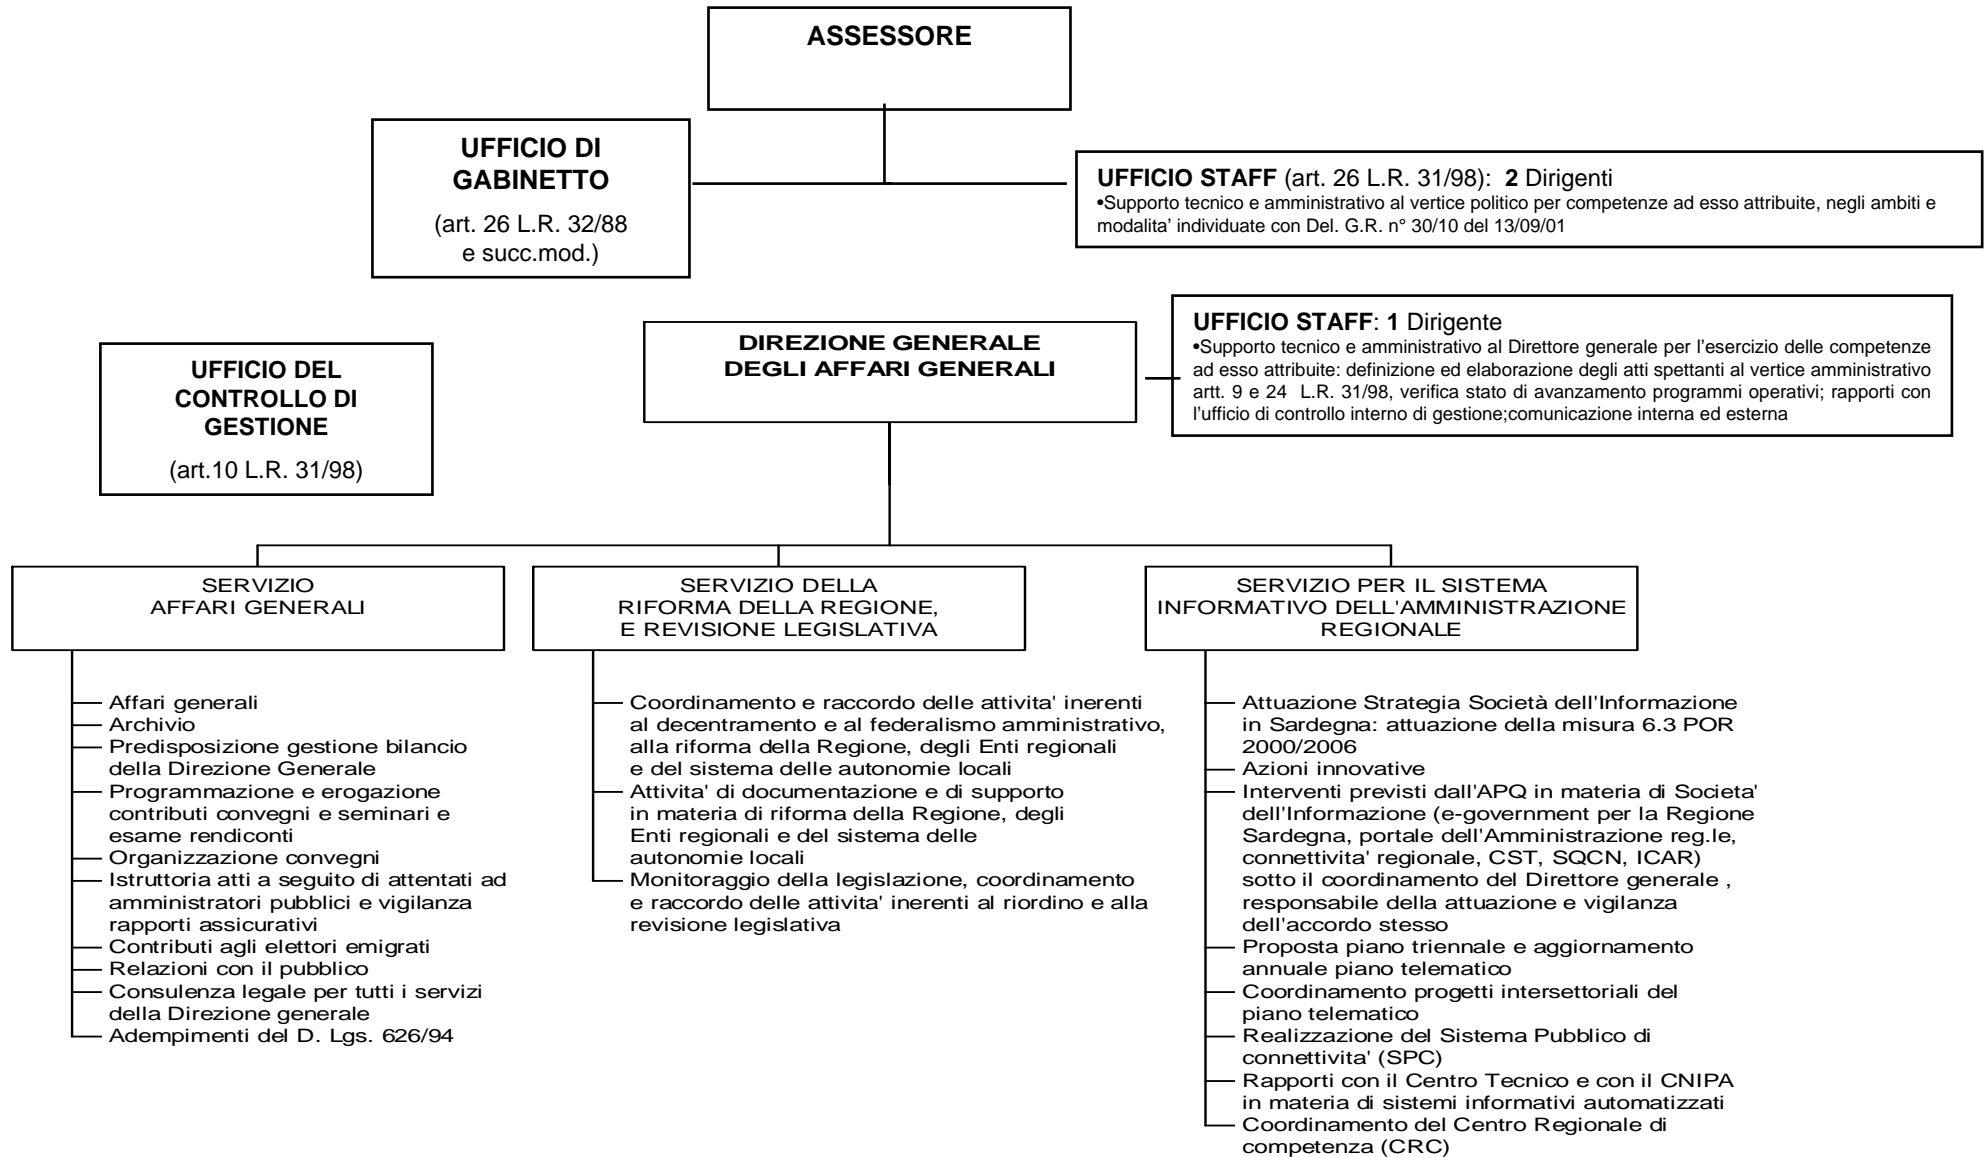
ASSESSORE

UFFICIO DI GABINETTO

(art. 26 L.R. 32/88 e succ.mod.)

UFFICIO STAFF (art. 26 L.R. 31/98): 2 Dirigenti
•Supporto tecnico e amministrativo al vertice politico per competenze ad esso attribuite, negli ambiti e modalita' individuate con Del. G.R. n° 30/10 del 13/09/01

UFFICIO DEL CONTROLLO DI GESTIONE

(art.10 L.R. 31/98)

DIREZIONE GENERALE DEGLI AFFARI GENERALI

UFFICIO STAFF: 1 Dirigente
•Supporto tecnico e amministrativo al Direttore generale per l'esercizio delle competenze ad esso attribuite: definizione ed elaborazione degli atti spettanti al vertice amministrativo artt. 9 e 24 L.R. 31/98, verifica stato di avanzamento programmi operativi; rapporti con l'ufficio di controllo interno di gestione;comunicazione interna ed esterna

SERVIZIO AFFARI GENERALI

Affari generali
Archivio
Predisposizione gestione bilancio della Direzione Generale
Programmazione e erogazione contributi convegni e seminari e esame rendiconti
Organizzazione convegni
Istruttoria atti a seguito di attentati ad amministratori pubblici e vigilanza rapporti assicurativi
Contributi agli elettori emigrati
Relazioni con il pubblico
Consulenza legale per tutti i servizi della Direzione generale
Adempimenti del D. Lgs. 626/94

SERVIZIO DELLA RIFORMA DELLA REGIONE, E REVISIONE LEGISLATIVA

Coordinamento e raccordo delle attivita' inerenti al decentramento e al federalismo amministrativo, alla riforma della Regione, degli Enti regionali e del sistema delle autonomie locali
Attivita' di documentazione e di supporto in materia di riforma della Regione, degli Enti regionali e del sistema delle autonomie locali
Monitoraggio della legislazione, coordinamento e raccordo delle attivita' inerenti al riordino e alla revisione legislativa

SERVIZIO PER IL SISTEMA INFORMATIVO DELL'AMMINISTRAZIONE REGIONALE

Attuazione Strategia Società dell'Informazione in Sardegna: attuazione della misura 6.3 POR 2000/2006
Azioni innovative
Interventi previsti dall'APQ in materia di Societa' dell'Informazione (e-government per la Regione Sardegna, portale dell'Amministrazione reg.le, connettivita' regionale, CST, SQCN, ICAR) sotto il coordinamento del Direttore generale , responsabile della attuazione e vigilanza dell'accordo stesso
Proposta piano triennale e aggiornamento annuale piano telematico
Coordinamento progetti intersettoriali del piano telematico
Realizzazione del Sistema Pubblico di connettivita' (SPC)
Rapporti con il Centro Tecnico e con il CNIPA in materia di sistemi informativi automatizzati
Coordinamento del Centro Regionale di competenza (CRC)